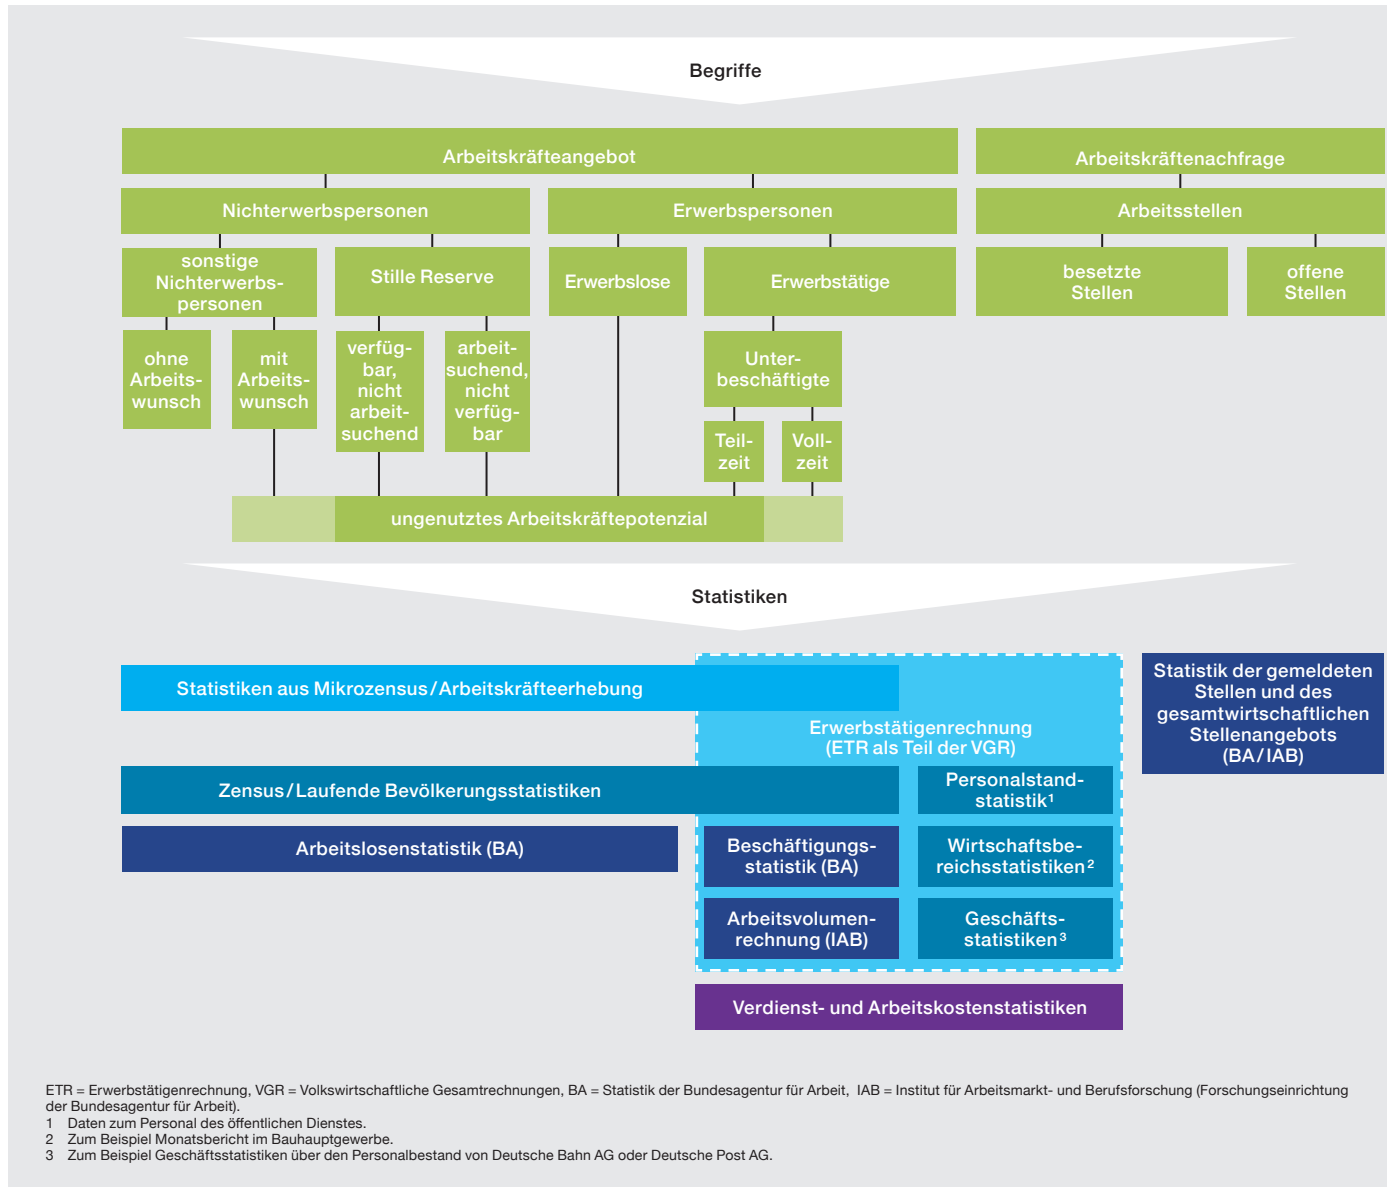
Begriffe

Arbeitskräfteangebot

Arbeitskräftenachfrage

Nichterwerbspersonen

Erwerbspersonen

Arbeitsstellen

sonstige Nichterwerbspersonen

Stille Reserve

Erwerbslose

Erwerbstätige

besetzte Stellen

offene Stellen

ohne Arbeitswunsch

mit Arbeitswunsch

verfügbar, nicht arbeitsuchend

arbeitsuchend, nicht verfügbar

Unterbeschäftigte

Teilzeit

Vollzeit

ungenutztes Arbeitskräftepotenzial

Statistiken

Statistiken aus Mikrozensus/Arbeitskräfteerhebung

Erwerbstätigenrechnung (ETR als Teil der VGR)

Statistik der gemeldeten Stellen und des gesamtwirtschaftlichen Stellenangebots (BA/IAB)

Zensus/Laufende Bevölkerungsstatistiken

Personalstandstatistik$^1$

Arbeitslosenstatistik (BA)

Beschäftigungsstatistik (BA)

Wirtschaftsbereichsstatistiken$^2$

Arbeitsvolumenrechnung (IAB)

Geschäftsstatistiken$^3$

Verdienst- und Arbeitskostenstatistiken

ETR = Erwerbstätigenrechnung, VGR = Volkswirtschaftliche Gesamtrechnungen, BA = Statistik der Bundesagentur für Arbeit, IAB = Institut für Arbeitsmarkt- und Berufsforschung (Forschungseinrichtung der Bundesagentur für Arbeit).
1 Daten zum Personal des öffentlichen Dienstes.
2 Zum Beispiel Monatsbericht im Bauhauptgewerbe.
3 Zum Beispiel Geschäftsstatistiken über den Personalbestand von Deutsche Bahn AG oder Deutsche Post AG.